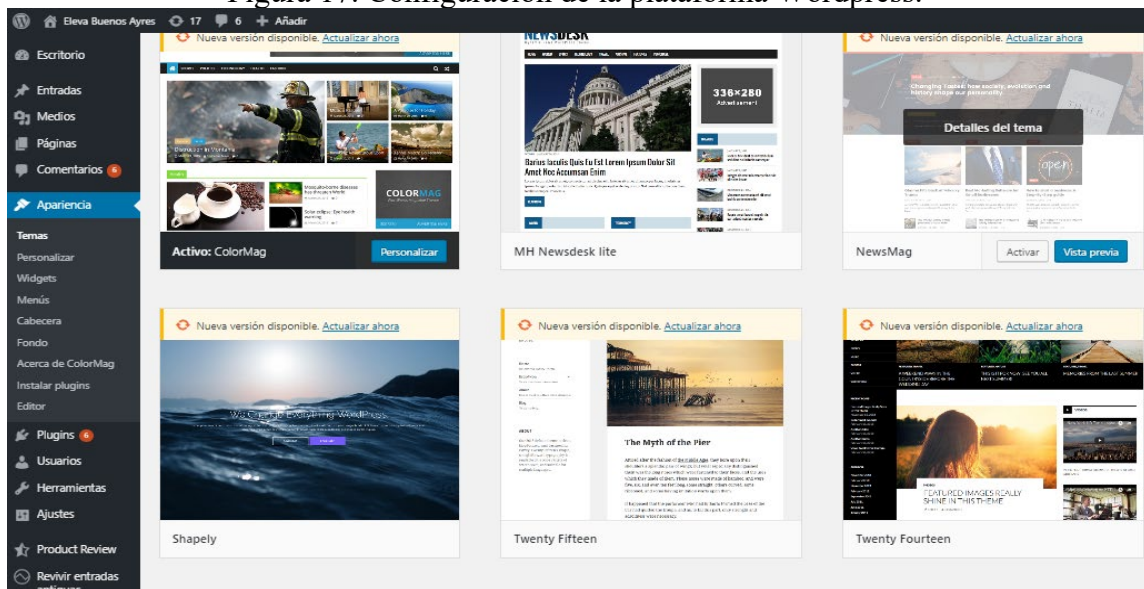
Figura 17. Configuración de la plataforma Wordpress.

Eleva Buenos Ayres 17 6 + Añadir

Escritorio
Entradas
Medios
Páginas
Comentarios 6
Apariencia
Temas
Personalizar
Widgets
Menús
Cabecera
Fondo
Acerca de ColorMag
Instalar plugins
Editor
Plugins 6
Usuarios
Herramientas
Ajustes
Product Review
Revivir entradas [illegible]

Nueva versión disponible. Actualizar ahora

COLORMAG

Activo: ColorMag
Personalizar

NEWSDESK

336×280

Barius Iaculis Quis Eu Est Lorem Ipsum Dolor Sit Amet Nec Accumsan Enim

MH Newsdesk lite

Nueva versión disponible. Actualizar ahora

Detalles del tema

NewsMag
Activar
Vista previa

Nueva versión disponible. Actualizar ahora

Shapely

Nueva versión disponible. Actualizar ahora

The Myth of the Pier

Twenty Fifteen

Nueva versión disponible. Actualizar ahora

FEATURED IMAGES REALLY SHINE IN THIS THEME

Twenty Fourteen